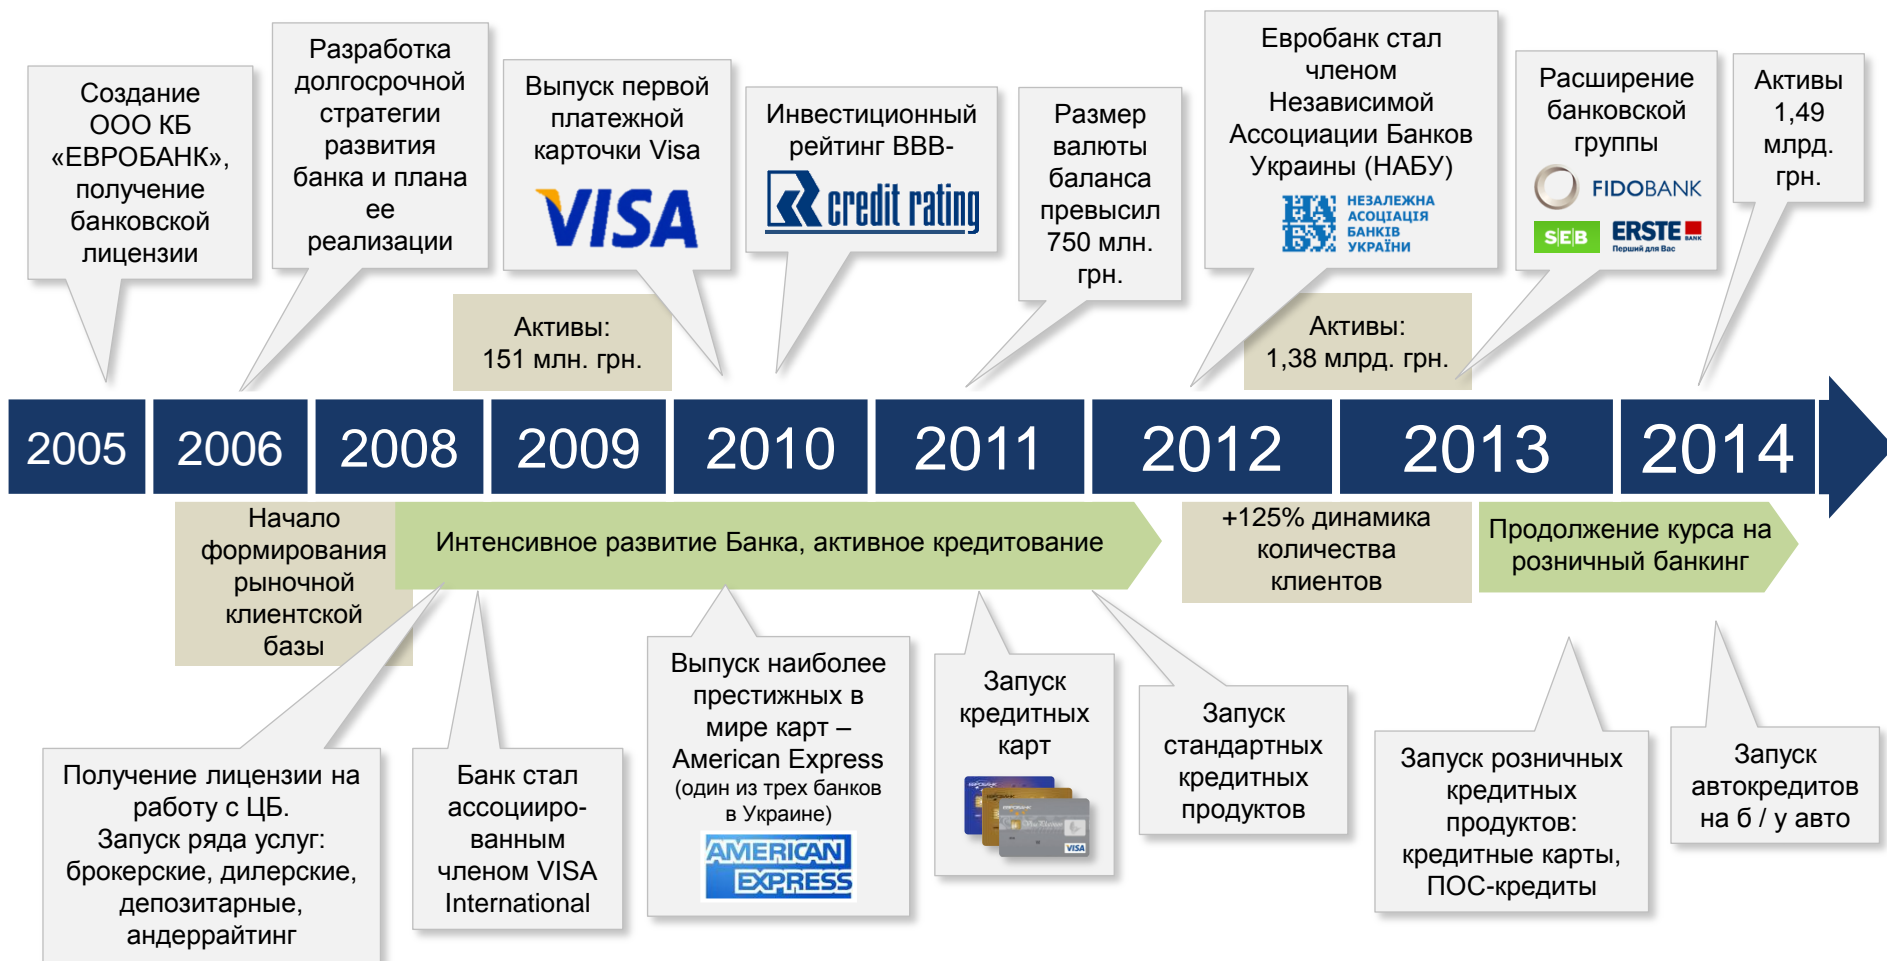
Создание ООО КБ «ЕВРОБАНК», получение банковской лицензии

Разработка долгосрочной стратегии развития банка и плана ее реализации

Выпуск первой платежной карточки Visa

VISA

Активы: 151 млн. грн.

Инвестиционный рейтинг ВВВ-

credit rating

Размер валюты баланса превысил 750 млн. грн.

Евробанк стал членом Независимой Ассоциации Банков Украины (НАБУ)

НАБУ НЕЗАЛЕЖНА АСОЦІАЦІЯ БАНКІВ УКРАЇНИ

Активы: 1,38 млрд. грн.

Расширение банковской группы

FIDOBANK

SEB

ERSTE BANK

Перший для Вас

Активы 1,49 млрд. грн.

2005

2006

2008

2009

2010

2011

2012

2013

2014

Начало формирования рыночной клиентской базы

Интенсивное развитие Банка, активное кредитование

+125% динамика количества клиентов

Продолжение курса на розничный банкинг

Получение лицензии на работу с ЦБ. Запуск ряда услуг: брокерские, дилерские, депозитарные, андеррайтинг

Банк стал ассоциированным членом VISA International

Выпуск наиболее престижных в мире карт – American Express (один из трех банков в Украине)

AMERICAN EXPRESS

Запуск кредитных карт

VISA

Запуск стандартных кредитных продуктов

Запуск розничных кредитных продуктов: кредитные карты, ПОС-кредиты

Запуск автокредитов на б / у авто